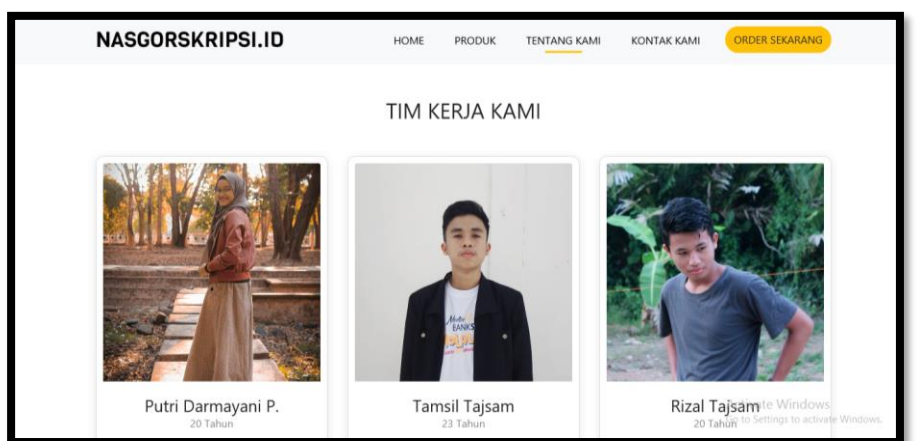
NASGORSKRIPSI.ID

HOME PRODUK TENTANG KAMI KONTAK KAMI ORDER SEKARANG

TIM KERJA KAMI

Putri Darmayani P.
20 Tahun

Tamsil Tajsam
23 Tahun

Rizal Tajsam
20 Tahun

Activate Windows
Go to Settings to activate Windows.